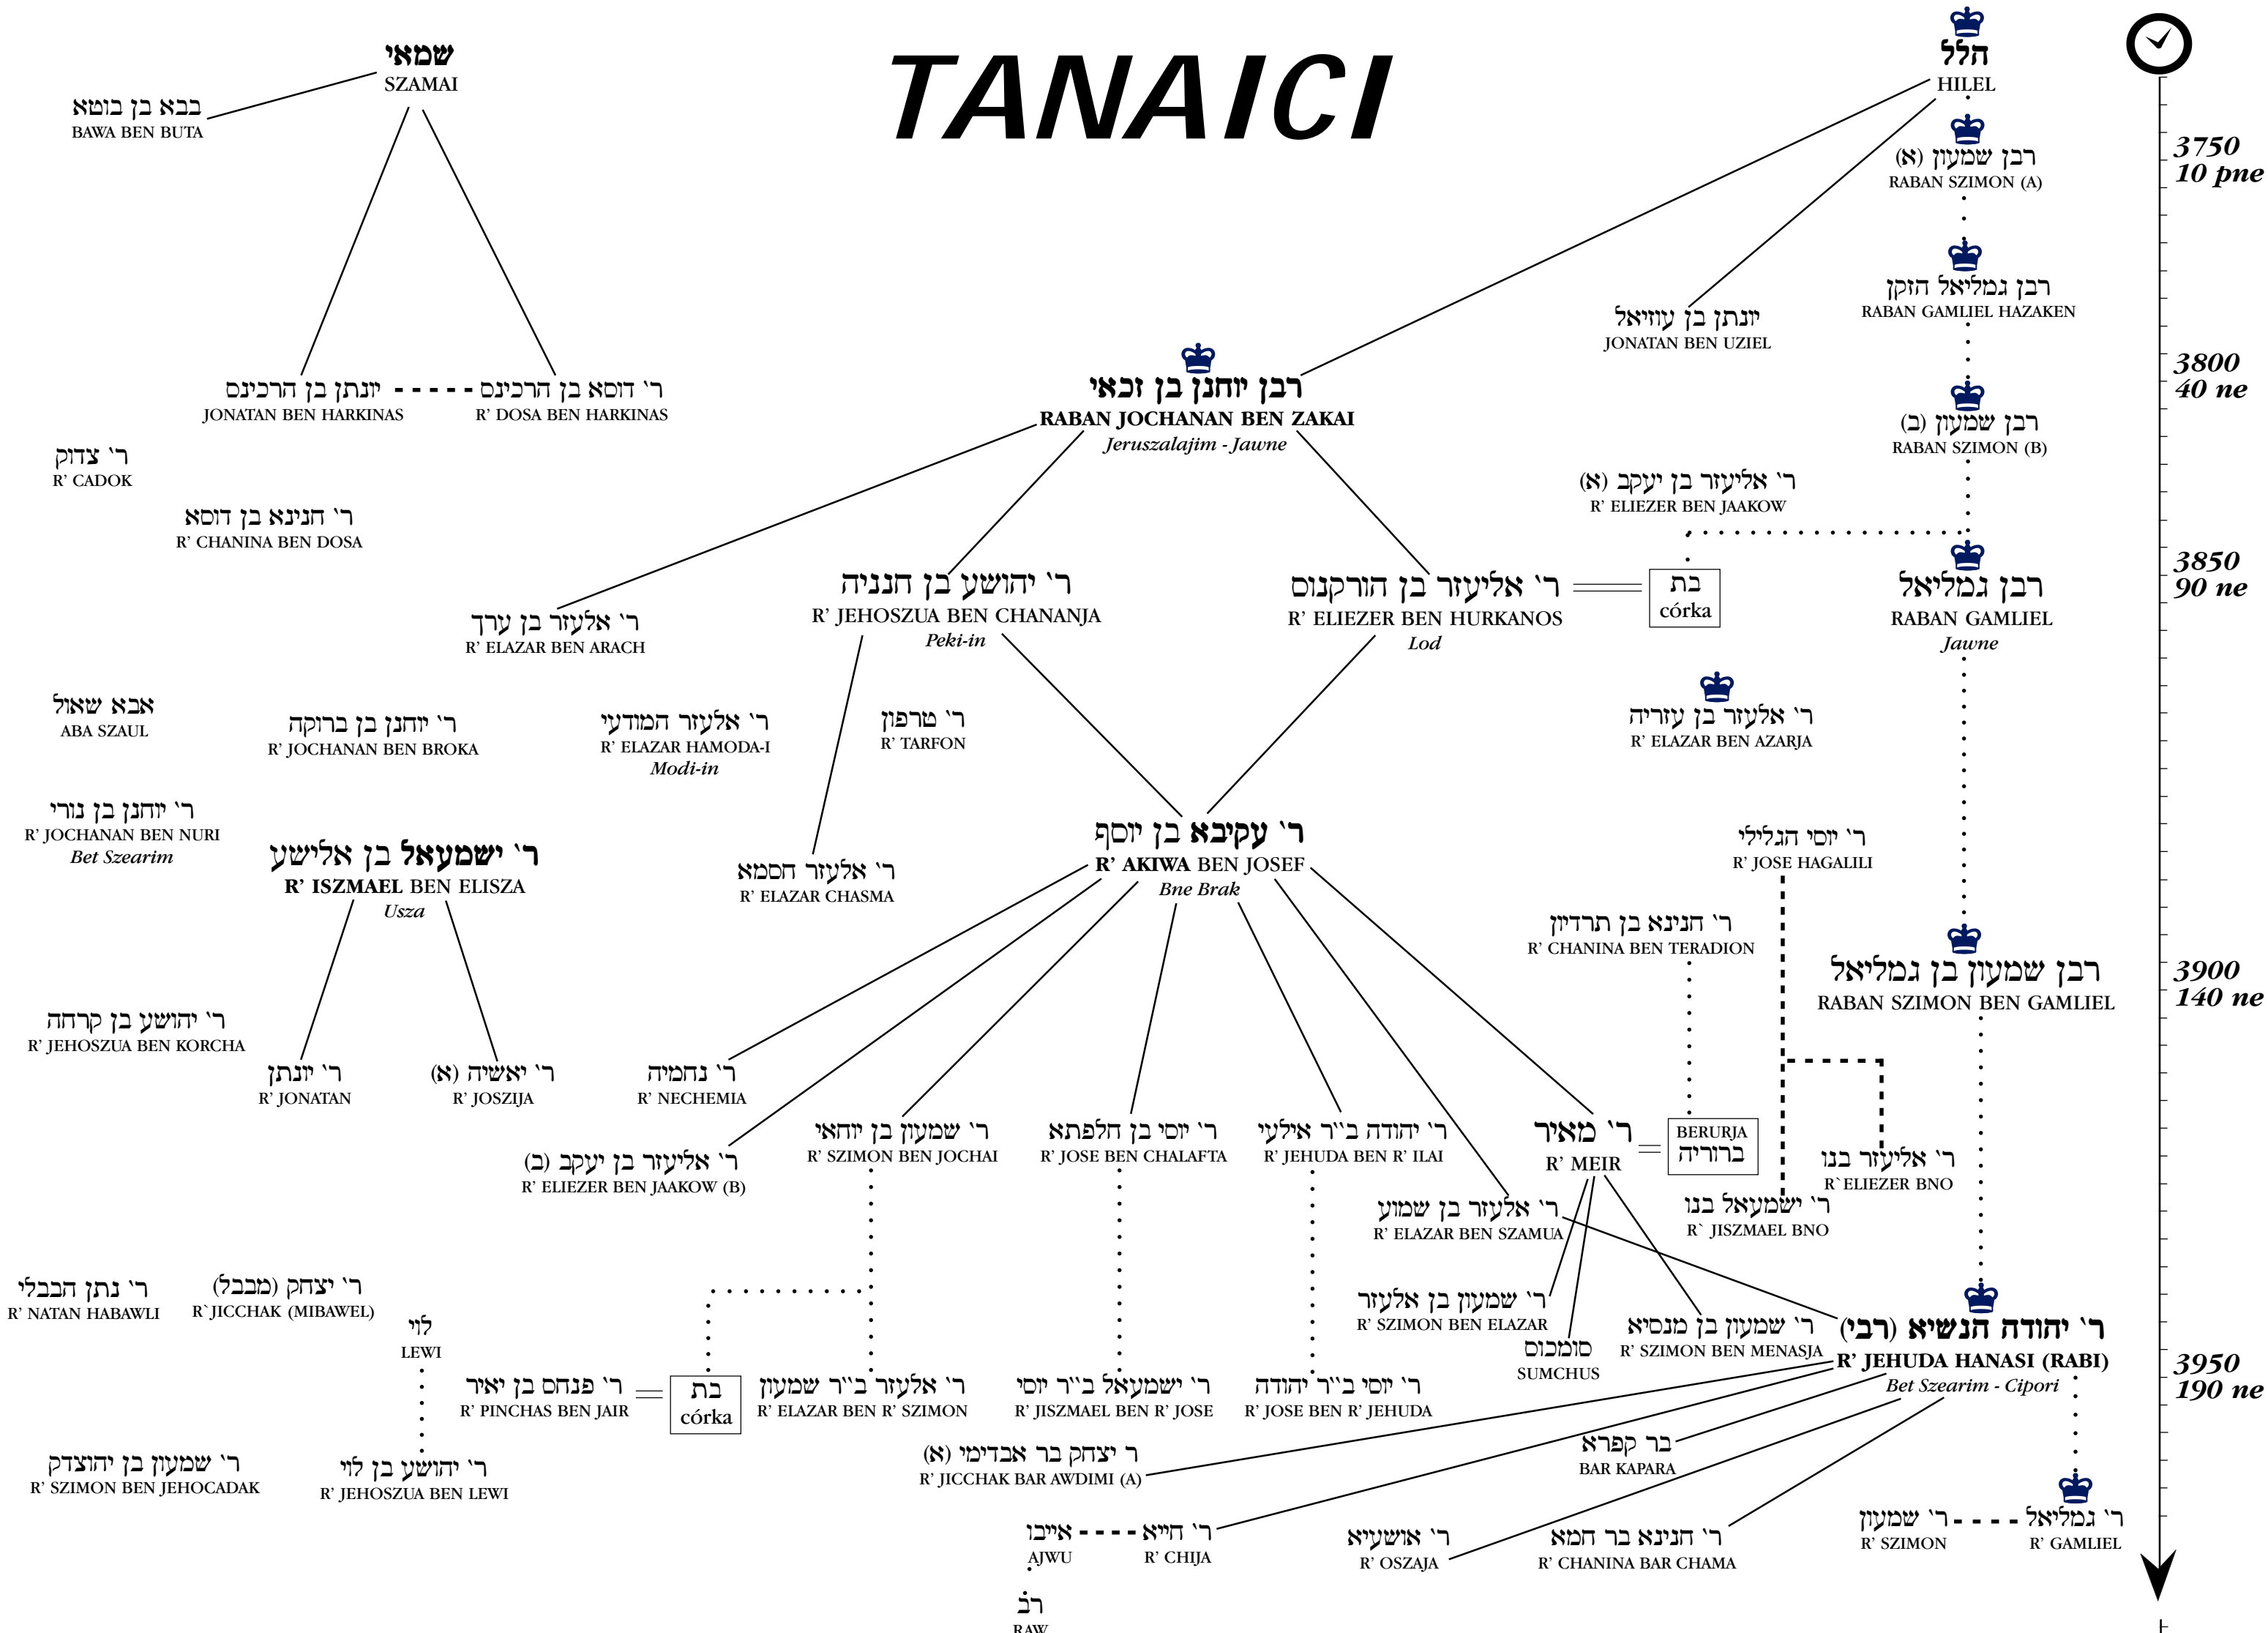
TANAICI

שמאי
SZAMAI

בבא בן בוטא
BAWA BEN BUTA

הלל
HILEL

רבן שמעון (א)
RABAN SZIMON (A)

רבן גמליאל הזקן
RABAN GAMLIEL HAZAKEN

יונתן בן עוזיאל
JONATAN BEN UZIEL

רבן שמעון (ב)
RABAN SZIMON (B)

3750
10 pne

3800
40 ne

3850
90 ne

3900
140 ne

3950
190 ne

יונתן בן הרכינס
JONATAN BEN HARKINAS

ר' דוסא בן הרכינס
R' DOSA BEN HARKINAS

רבן יוחנן בן זכאי
RABAN JOCHANAN BEN ZAKAI
Jeruszalajim - Jawne

ר' צדוק
R' CADOK

ר' חנינא בן דוסא
R' CHANINA BEN DOSA

ר' אליעזר בן יעקב (א)
R' ELIEZER BEN JAAKOW

ר' אלעזר בן ערך
R' ELAZAR BEN ARACH

ר' יהושע בן חנניה
R' JEHOSZUA BEN CHANANJA
Peki-in

ר' אליעזר בן הורקנוס
R' ELIEZER BEN HURKANOS
Lod

בת
córka

רבן גמליאל
RABAN GAMLIEL
Jawne

אבא שאול
ABA SZAUL

ר' יוחנן בן ברוקה
R' JOCHANAN BEN BROKA

ר' אלעזר המודעי
R' ELAZAR HAMODA-I
Modi-in

ר' טרפון
R' TARFON

ר' אלעזר בן עזריה
R' ELAZAR BEN AZARJA

ר' יוחנן בן נורי
R' JOCHANAN BEN NURI
Bet Szearim

ר' ישמעאל בן אלישע
R' ISZMAEL BEN ELISZA
Usza

ר' אלעזר חסמא
R' ELAZAR CHASMA

ר' עקיבא בן יוסף
R' AKIWA BEN JOSEF
Bne Brak

ר' יוסי הגלילי
R' JOSE HAGALILI

ר' חנינא בן תרדיון
R' CHANINA BEN TERADION

רבן שמעון בן גמליאל
RABAN SZIMON BEN GAMLIEL

ר' יהושע בן קרחה
R' JEHOSZUA BEN KORCHA

ר' יונתן
R' JONATAN

ר' יאשיה (א)
R' JOSZIJA

ר' נחמיה
R' NECHEMIA

ר' שמעון בן יוחאי
R' SZIMON BEN JOCHAI

ר' יוסי בן חלפתא
R' JOSE BEN CHALAFTA

ר' יהודה ב"ר אילעי
R' JEHUDA BEN R' ILAI

ר' מאיר
R' MEIR

BERURJA
ברוריה

ר' אליעזר בנו
R` ELIEZER BNO

ר' ישמעאל בנו
R` JISZMAEL BNO

ר' אליעזר בן יעקב (ב)
R' ELIEZER BEN JAAKOW (B)

ר' אלעזר בן שמוע
R' ELAZAR BEN SZAMUA

ר' נתן הבבלי
R' NATAN HABAWLI

ר' יצחק (מבבל)
R`JICCHAK (MIBAWEL)

לוי
LEWI

ר' שמעון בן אלעזר
R' SZIMON BEN ELAZAR

סומכוס
SUMCHUS

ר' שמעון בן מנסיא
R' SZIMON BEN MENASJA

ר' יהודה הנשיא (רבי)
R' JEHUDA HANASI (RABI)
Bet Szearim - Cipori

ר' פנחס בן יאיר
R' PINCHAS BEN JAIR

בת
córka

ר' אלעזר ב"ר שמעון
R' ELAZAR BEN R' SZIMON

ר' ישמעאל ב"ר יוסי
R' JISZMAEL BEN R' JOSE

ר' יוסי ב"ר יהודה
R' JOSE BEN R' JEHUDA

ר יצחק בר אבדימי (א)
R' JICCHAK BAR AWDIMI (A)

בר קפרא
BAR KAPARA

ר' שמעון בן יהוצדק
R' SZIMON BEN JEHOCADAK

ר' יהושע בן לוי
R' JEHOSZUA BEN LEWI

אייבו
AJWU

ר' חייא
R' CHIJA

ר' אושעיא
R' OSZAJA

ר' חנינא בר חמא
R' CHANINA BAR CHAMA

ר' שמעון
R' SZIMON

ר' גמליאל
R' GAMLIEL

רב
RAW